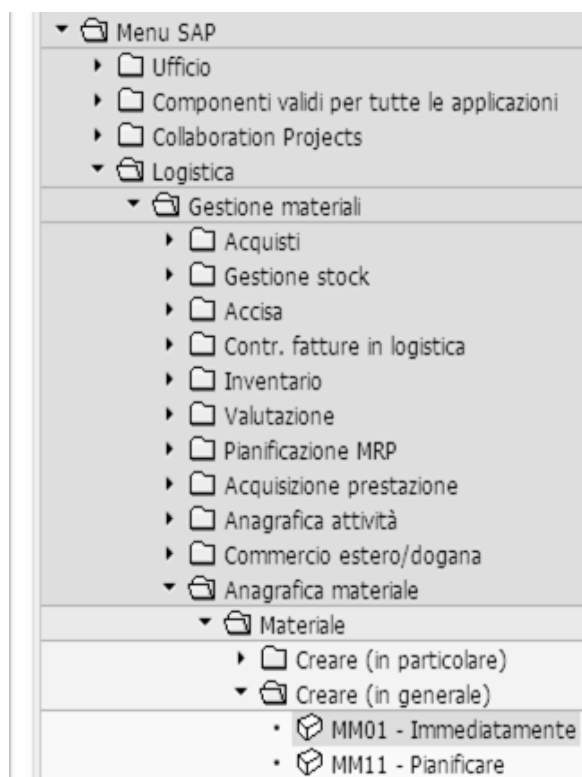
Menu SAP
Ufficio
Componenti validi per tutte le applicazioni
Collaboration Projects
Logistica
Gestione materiali
Acquisti
Gestione stock
Accisa
Contr. fatture in logistica
Inventario
Valutazione
Pianificazione MRP
Acquisizione prestazione
Anagrafica attività
Commercio estero/dogana
Anagrafica materiale
Materiale
Creare (in particolare)
Creare (in generale)
MM01 - Immediatamente
MM11 - Pianificare